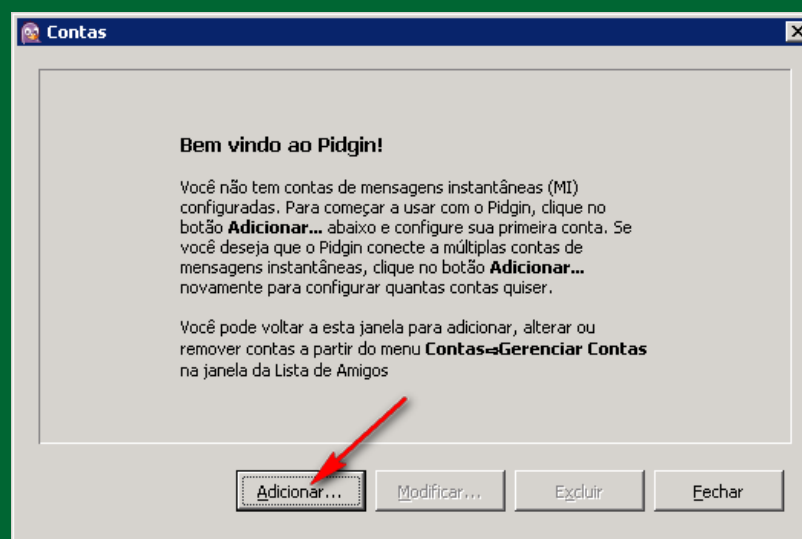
Contas

Bem vindo ao Pidgin!

Você não tem contas de mensagens instantâneas (MI) configuradas. Para começar a usar com o Pidgin, clique no botão **Adicionar...** abaixo e configure sua primeira conta. Se você deseja que o Pidgin conecte a múltiplas contas de mensagens instantâneas, clique no botão **Adicionar...** novamente para configurar quantas contas quiser.

Você pode voltar a esta janela para adicionar, alterar ou remover contas a partir do menu **Contas⇒Gerenciar Contas** na janela da Lista de Amigos

Adicionar... Modificar... Excluir Fechar